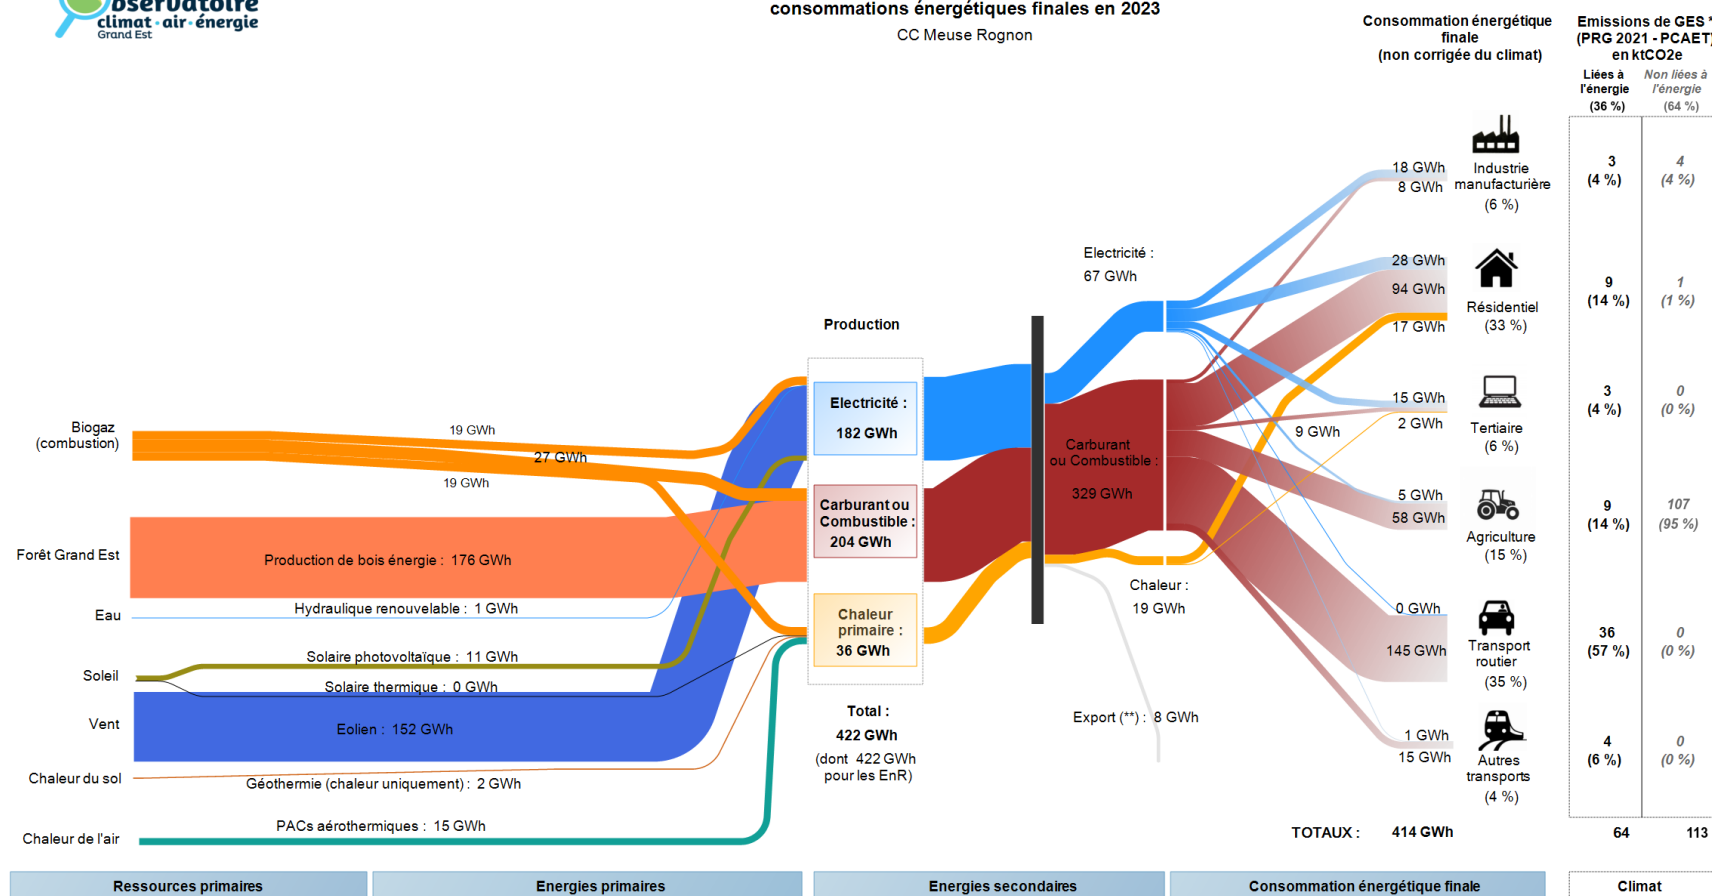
Observatoire climat · air · énergie Grand Est

consommations énergétiques finales en 2023

CC Meuse Rognon

Consommation énergétique finale (non corrigée du climat)

Emissions de GES * (PRG 2021 - PCAET) en ktCO2e

Liées à l'énergie (36 %)

Non liées à l'énergie (64 %)

Biogaz (combustion)

19 GWh

27 GWh

19 GWh

Forêt Grand Est

Production de bois énergie : 176 GWh

Eau

Hydraulique renouvelable : 1 GWh

Soleil

Solaire photovoltaïque : 11 GWh

Solaire thermique : 0 GWh

Vent

Eolien : 152 GWh

Chaleur du sol

Géothermie (chaleur uniquement) : 2 GWh

Chaleur de l'air

PACs aérothermiques : 15 GWh

Production

Electricité : 182 GWh

Carburant ou Combustible : 204 GWh

Chaleur primaire : 36 GWh

Total : 422 GWh (dont 422 GWh pour les EnR)

Electricité : 67 GWh

Carburant ou Combustible : 329 GWh

Chaleur : 19 GWh

Export (**) : 8 GWh

9 GWh

18 GWh
8 GWh

Industrie manufacturière (6 %)

28 GWh
94 GWh
17 GWh

Résidentiel (33 %)

15 GWh
2 GWh

Tertiaire (6 %)

5 GWh
58 GWh

Agriculture (15 %)

0 GWh
145 GWh

Transport routier (35 %)

1 GWh
15 GWh

Autres transports (4 %)

| Liées à l'énergie | Non liées à l'énergie |
|---|---|
| 3 (4 %) | 4 (4 %) |
| 9 (14 %) | 1 (1 %) |
| 3 (4 %) | 0 (0 %) |
| 9 (14 %) | 107 (95 %) |
| 36 (57 %) | 0 (0 %) |
| 4 (6 %) | 0 (0 %) |
| 64 | 113 |

TOTAUX : 414 GWh

Ressources primaires | Energies primaires | Energies secondaires | Consommation énergétique finale | Climat